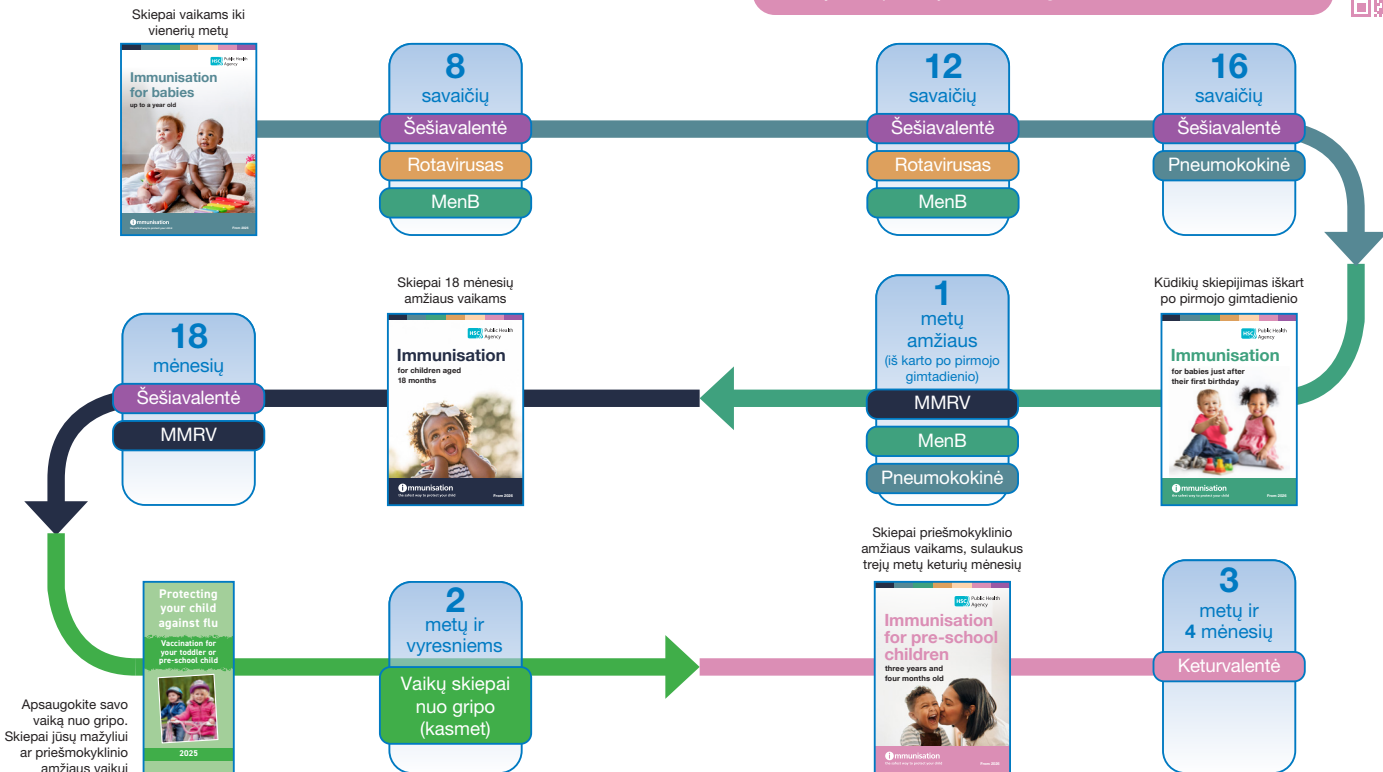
Skiepai vaikams iki vienerių metų

HSC Public Health Agency
Immunisation for babies
up to a year old
immunisation
The safest way to protect your child
From 2025

8
savaičių
Šešiavalentė
Rotavirusas
MenB

12
savaičių
Šešiavalentė
Rotavirusas
MenB

16
savaičių
Šešiavalentė
Pneumokokinė

Kūdikių skiepijimas iškart po pirmojo gimtadienio

HSC Public Health Agency
Immunisation
for babies just after their first birthday
immunisation
The safest way to protect your child
From 2025

1
metų amžiaus
(iš karto po pirmojo gimtadienio)
MMRV
MenB
Pneumokokinė

Skiepai 18 mėnesių amžiaus vaikams

HSC Public Health Agency
Immunisation
for children aged 18 months
immunisation
The safest way to protect your child
From 2025

18
mėnesių
Šešiavalentė
MMRV

Protecting your child against flu
Vaccination for your toddler or pre-school child
2025

Apsaugokite savo vaiką nuo gripo. Skiepai jūsų mažyliui ar priešmokyklinio amžiaus vaikui

2
metų ir vyresniems
Vaikų skiepai nuo gripo (kasmet)

Skiepai priešmokyklinio amžiaus vaikams, sulaukus trejų metų keturių mėnesių

HSC Public Health Agency
Immunisation for pre-school children
three years and four months old
immunisation
The safest way to protect your child
From 2025

3
metų ir
4 mėnesių
Keturvalentė